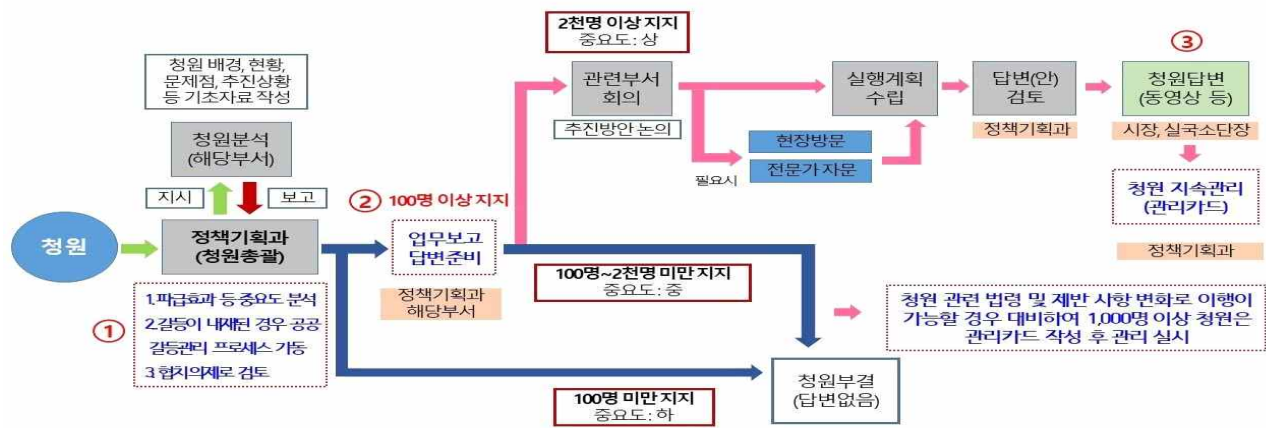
청원 배경, 현황, 문제점, 추진상황 등 기초자료 작성

청원분석 (해당부서)

지시

보고

청원

정책기획과 (청원총괄)

① 1.파급효과 등 중요도 분석 2.갈등이 내재된 경우 공공갈등관리 프로세스 가동 3.협치의제로 검토

② 100명 이상 지지

업무보고 답변준비

정책기획과 해당부서

2천명 이상 지지 중요도: 상

관련부서 회의

추진방안 논의

필요시

현장방문

전문가 자문

실행계획 수립

답변(안) 검토

정책기획과

③

청원답변 (동영상 등)

시장, 실국소단장

청원 지속관리 (관리카드)

정책기획과

100명~2천명 미만 지지 중요도: 중

청원 관련 법령 및 제반 사항 변화로 이행이 가능할 경우 대비하여 1,000명 이상 청원은 관리카드 작성 후 관리 실시

100명 미만 지지 중요도: 하

청원부결 (답변없음)